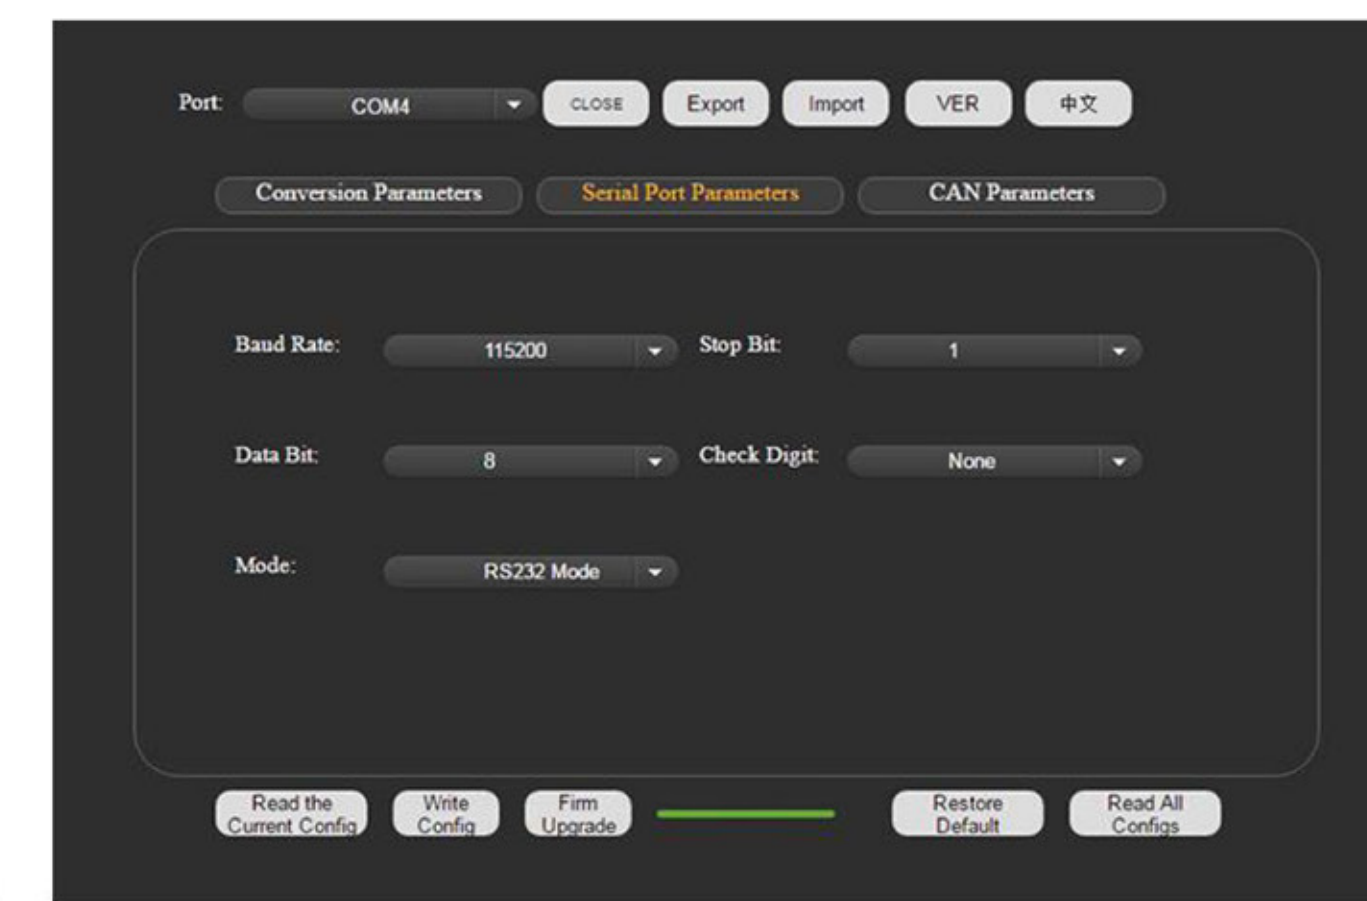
Port: COM4 CLOSE Export Import VER 中文

Conversion Parameters Serial Port Parameters CAN Parameters

Baud Rate: 115200 Stop Bit: 1

Data Bit: 8 Check Digit: None

Mode: RS232 Mode

Read the Current Config Write Config Firm Upgrade Restore Default Read All Configs